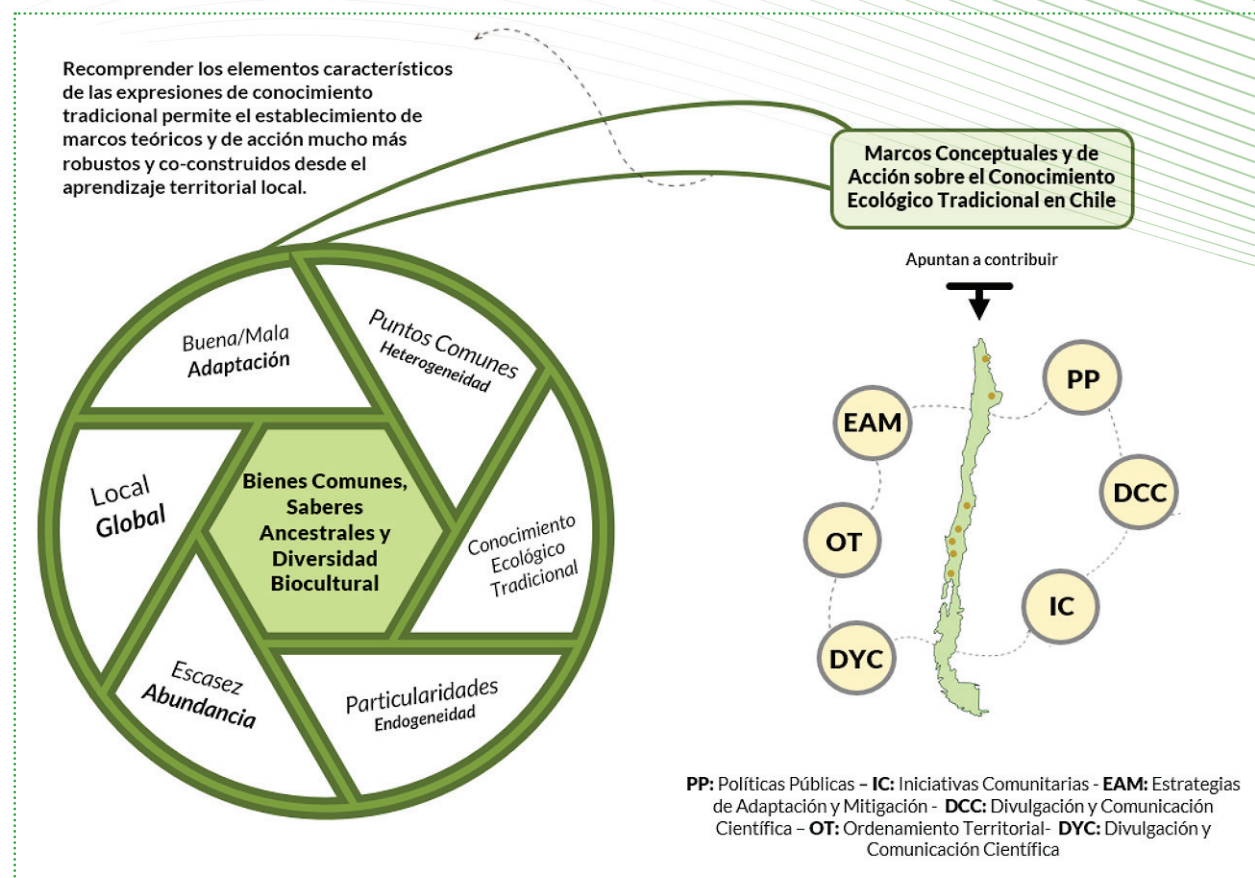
Recomprender los elementos característicos de las expresiones de conocimiento tradicional permite el establecimiento de marcos teóricos y de acción mucho más robustos y co-construidos desde el aprendizaje territorial local.

Marcos Conceptuales y de Acción sobre el Conocimiento Ecológico Tradicional en Chile

Apuntan a contribuir

Buena/Mala
Adaptación

Puntos Comunes
Heterogeneidad

Local
Global

Bienes Comunes, Saberes Ancestrales y Diversidad Biocultural

Conocimiento Ecológico Tradicional

Escasez
Abundancia

Particularidades
Endogeneidad

PP

EAM

DCC

OT

IC

DYC

PP: Políticas Públicas – IC: Iniciativas Comunitarias - EAM: Estrategias de Adaptación y Mitigación - DCC: Divulgación y Comunicación Científica – OT: Ordenamiento Territorial- DYC: Divulgación y Comunicación Científica